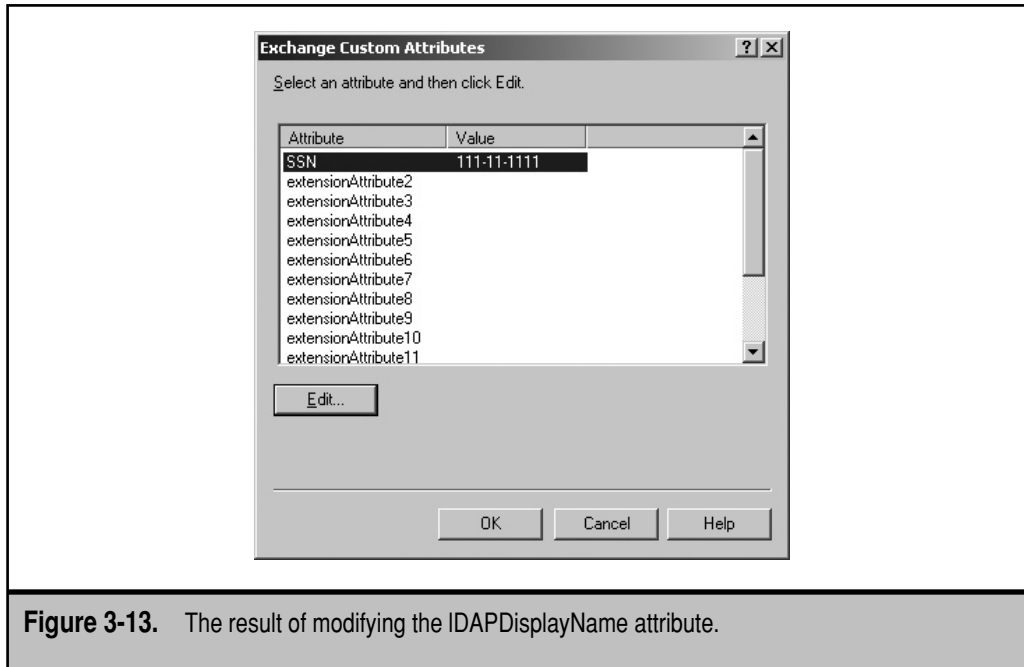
Exchange Custom Attributes

? X

Select an attribute and then click Edit.

| Attribute | Value |
|---|---|
| SSN | 111-11-1111 |
| extensionAttribute2 | |
| extensionAttribute3 | |
| extensionAttribute4 | |
| extensionAttribute5 | |
| extensionAttribute6 | |
| extensionAttribute7 | |
| extensionAttribute8 | |
| extensionAttribute9 | |
| extensionAttribute10 | |
| extensionAttribute11 | |

Edit...

OK Cancel Help

**Figure 3-13.** The result of modifying the IDAPDisplayName attribute.